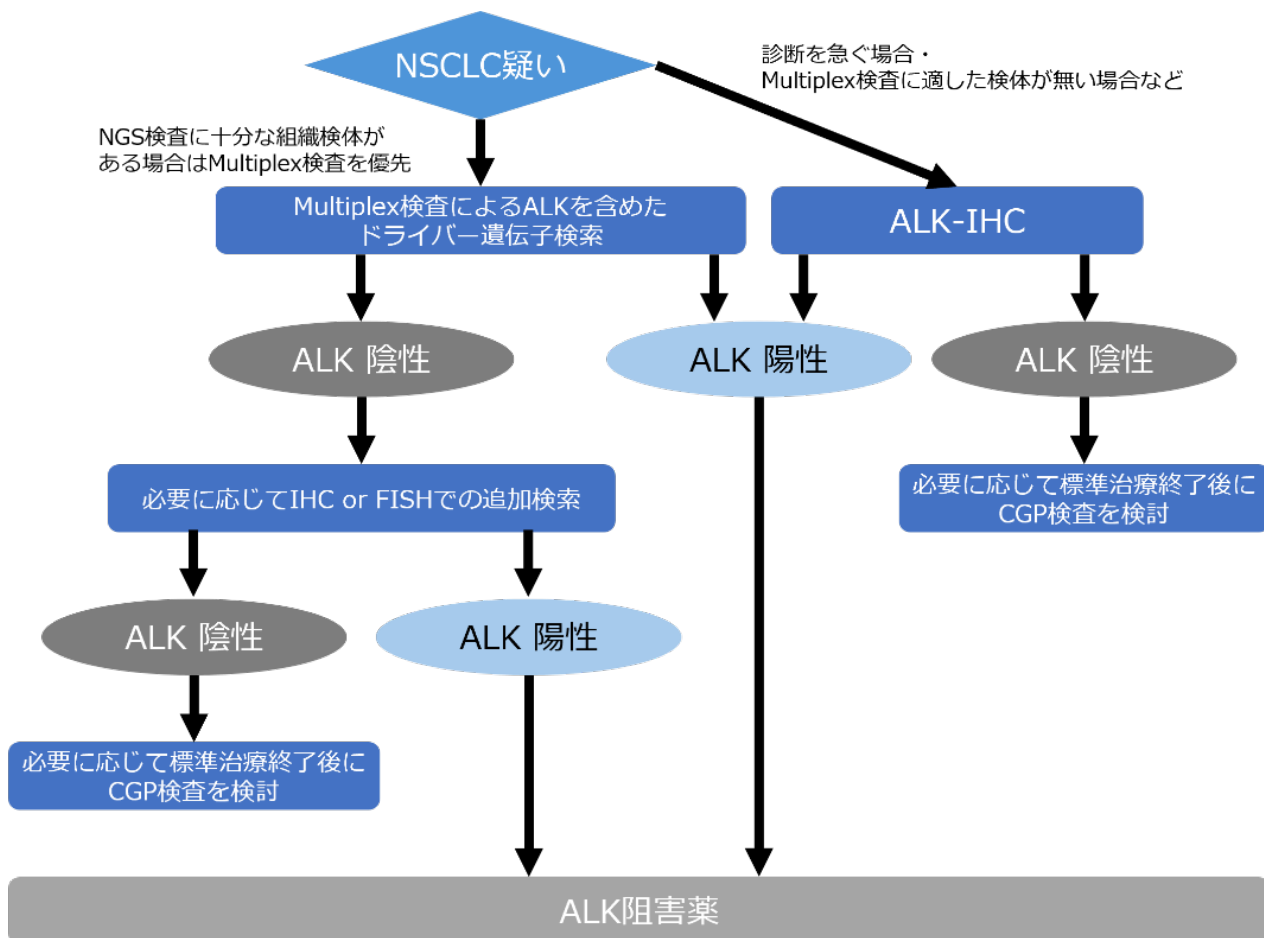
NSCLC疑い

診断を急ぐ場合・
Multiplex検査に適した検体が無い場合など

NGS検査に十分な組織検体が
ある場合はMultiplex検査を優先

Multiplex検査によるALKを含めた
ドライバー遺伝子検索

ALK-IHC

ALK 陰性

ALK 陽性

ALK 陰性

必要に応じて標準治療終了後に
CGP検査を検討

必要に応じてIHC or FISHでの追加検索

ALK 陰性

ALK 陽性

必要に応じて標準治療終了後に
CGP検査を検討

ALK阻害薬